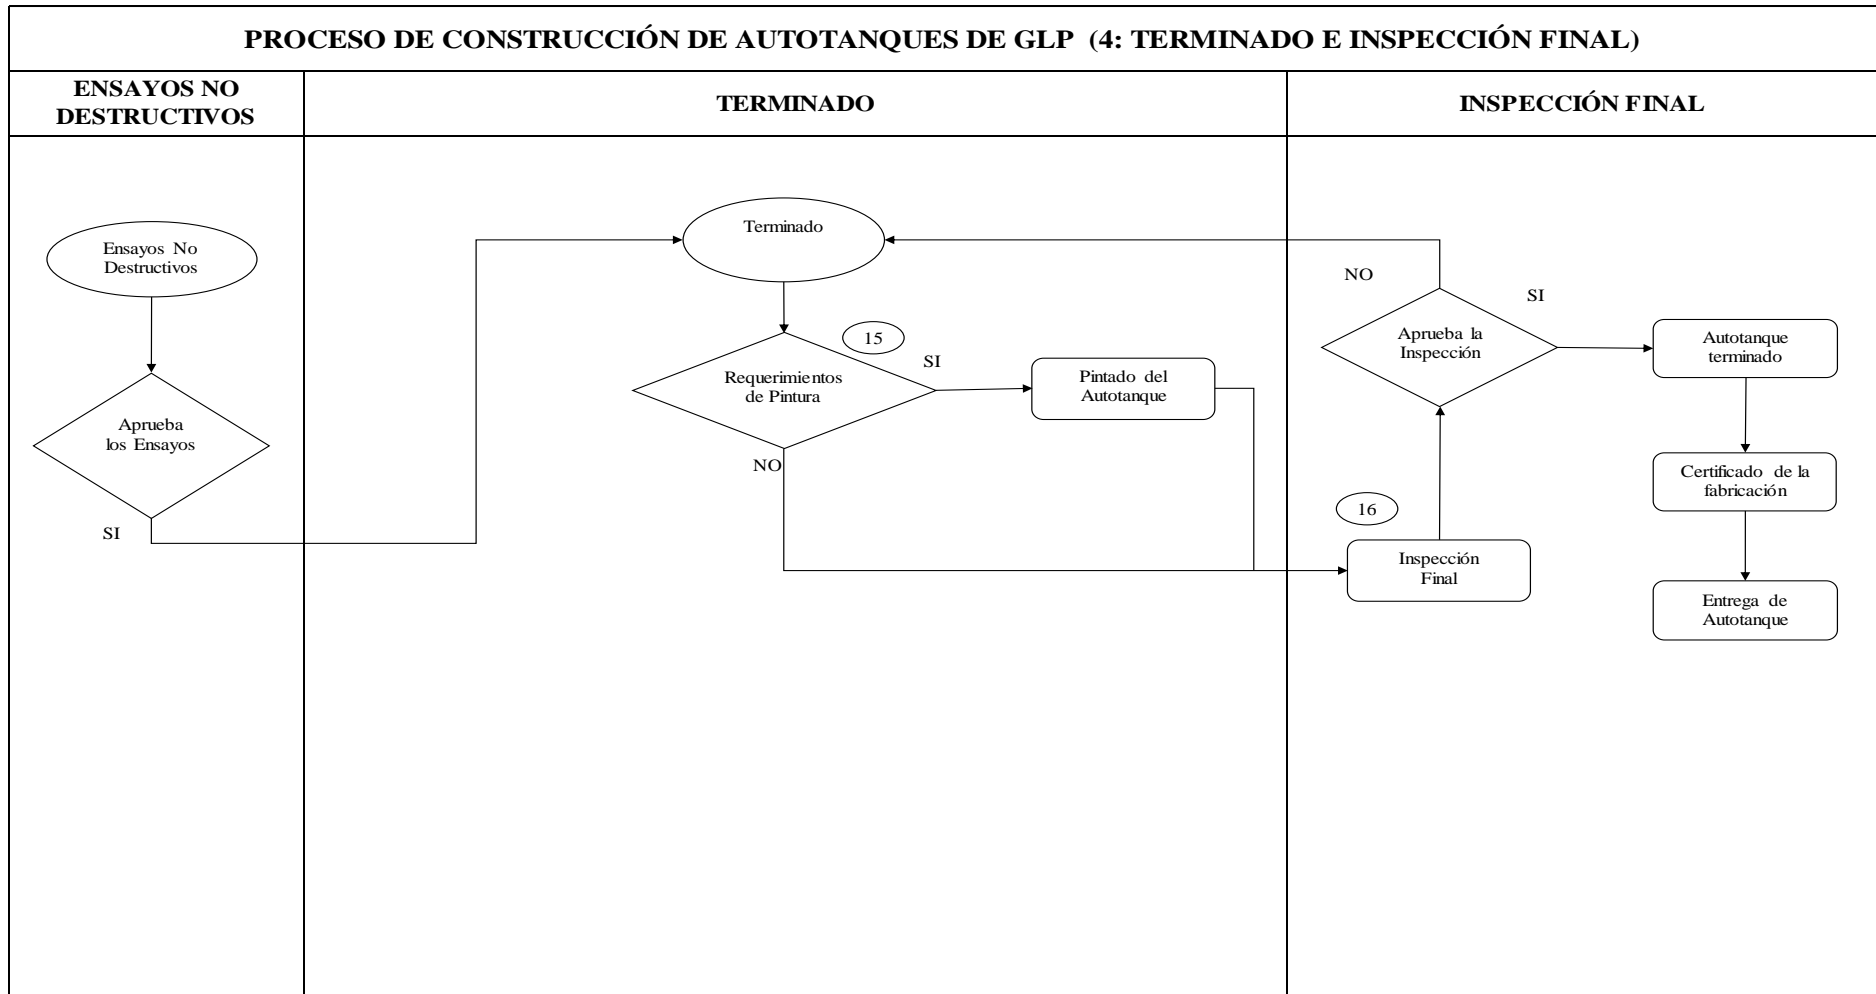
PROCESO DE CONSTRUCCIÓN DE AUTOTANQUES DE GLP (4: TERMINADO E INSPECCIÓN FINAL)

ENSAYOS NO DESTRUCTIVOS

TERMINADO

INSPECCIÓN FINAL

Ensayos No Destructivos

Aprueba los Ensayos

SI

Terminado

15

Requerimientos de Pintura

SI

NO

Pintado del Autotanque

NO

SI

Aprueba la Inspección

16

Inspección Final

Autotanque terminado

Certificado de la fabricación

Entrega de Autotanque